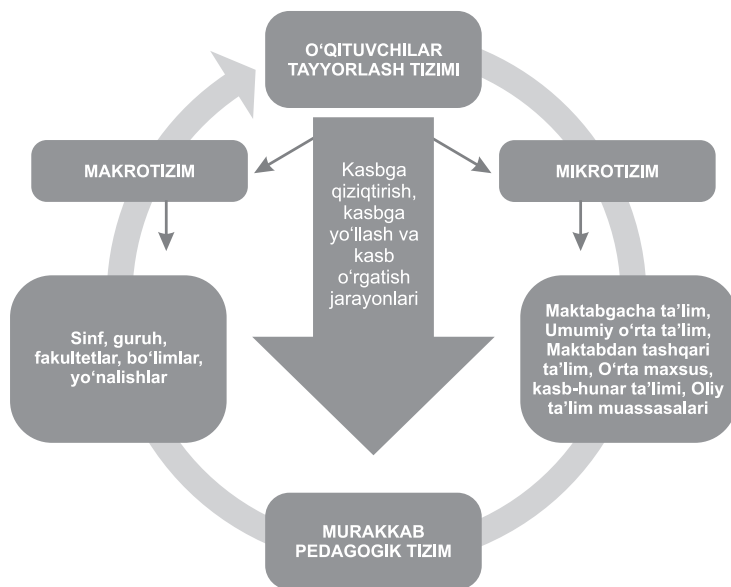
O‘QITUVCHILAR TAYYORLASH TIZIMI

MAKROTIZIM

Kasbga qiziqtirish, kasbga yo‘llash va kasb o‘rgatish jarayonlari

MIKROTIZIM

Sinf, guruh, fakultetlar, bo‘limlar, yo‘nalishlar

Maktabgacha ta’lim, Umumiy o‘rta ta’lim, Maktabdan tashqari ta’lim, O‘rta maxsus, kasb-hunar ta’limi, Oliy ta’lim muassasalari

MURAKKAB PEDAGOGIK TIZIM